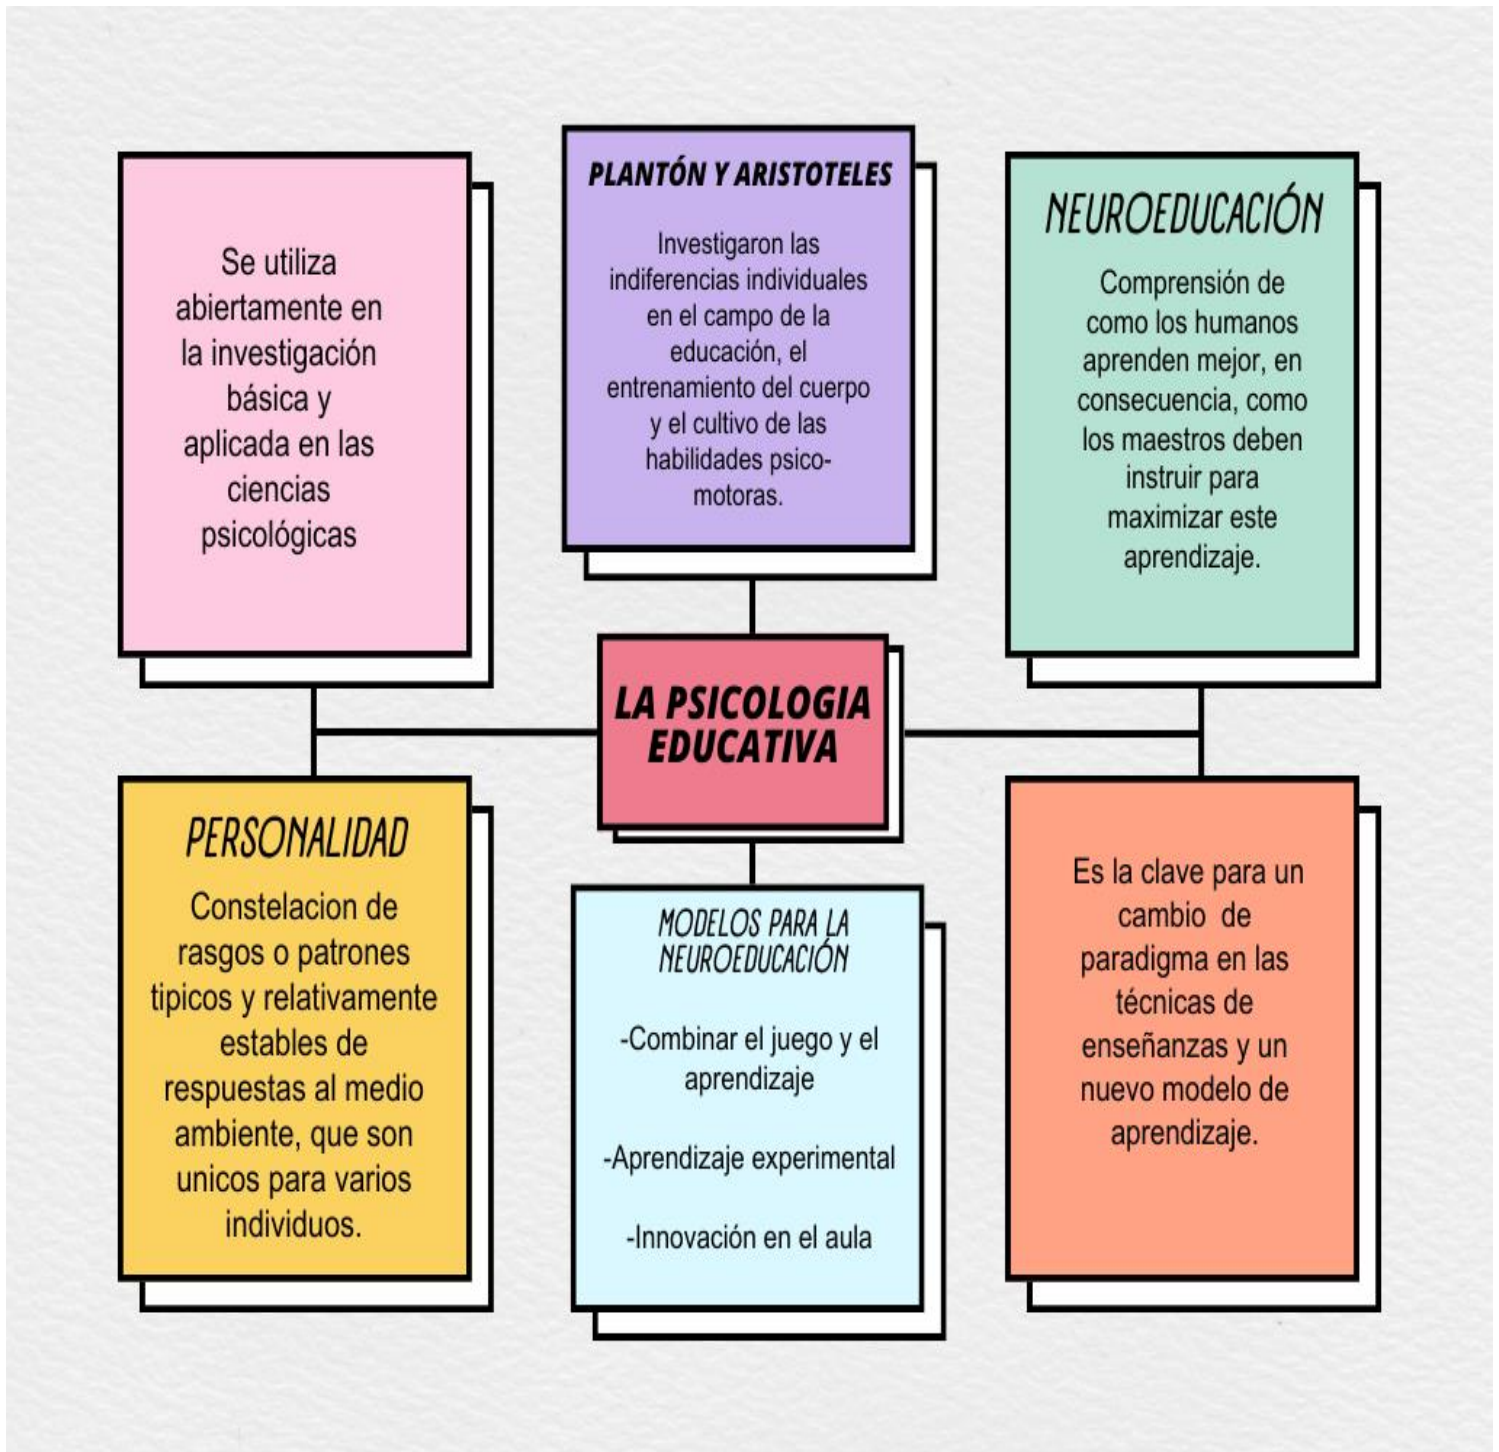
PLANTÓN Y ARISTOTELES

Investigaron las indiferencias individuales en el campo de la educación, el entrenamiento del cuerpo y el cultivo de las habilidades psicomotoras.

Se utiliza abiertamente en la investigación básica y aplicada en las ciencias psicológicas

NEUROEDUCACIÓN

Comprensión de como los humanos aprenden mejor, en consecuencia, como los maestros deben instruir para maximizar este aprendizaje.

LA PSICOLOGIA EDUCATIVA

PERSONALIDAD

Constelacion de rasgos o patrones tipicos y relativamente estables de respuestas al medio ambiente, que son unicos para varios individuos.

MODELOS PARA LA NEUROEDUCACIÓN

-Combinar el juego y el aprendizaje

-Aprendizaje experimental

-Innovación en el aula

Es la clave para un cambio de paradigma en las técnicas de enseñanzas y un nuevo modelo de aprendizaje.